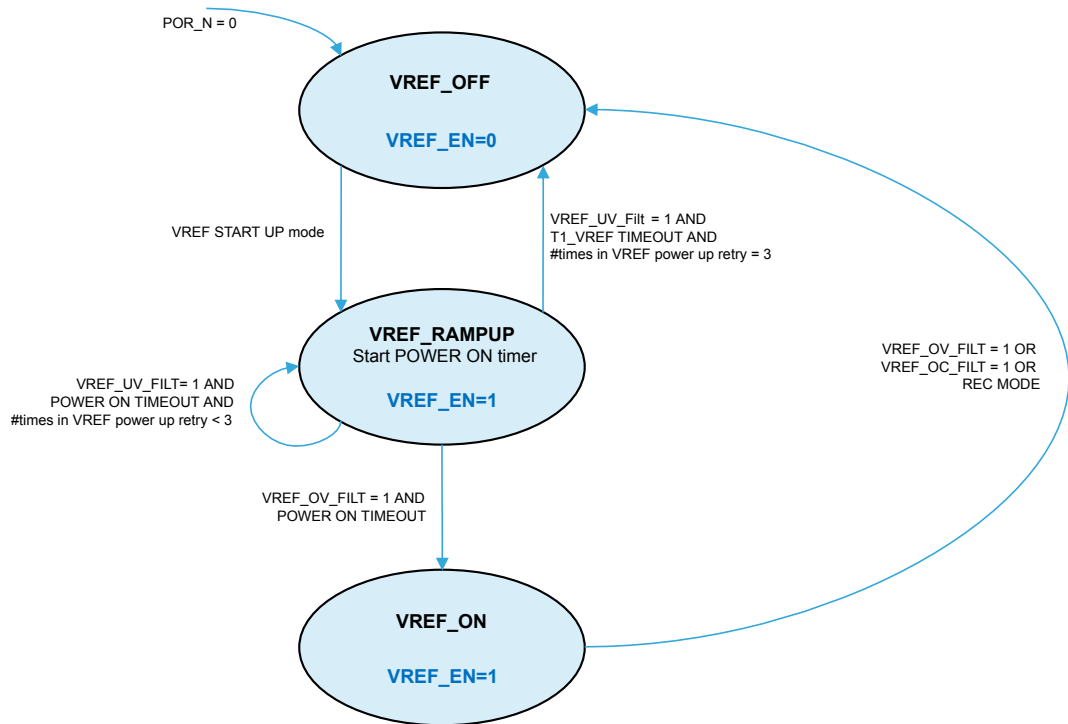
POR_N = 0

VREF_OFF

VREF_EN=0

VREF START UP mode

VREF_UV_Filt = 1 AND
T1_VREF TIMEOUT AND
#times in VREF power up retry = 3

VREF_RAMPUP
Start POWER ON timer

VREF_EN=1

VREF_UV_FILT= 1 AND
POWER ON TIMEOUT AND
#times in VREF power up retry < 3

VREF_OV_FILT = 1 OR
VREF_OC_FILT = 1 OR
REC MODE

VREF_OV_FILT = 1 AND
POWER ON TIMEOUT

VREF_ON

VREF_EN=1